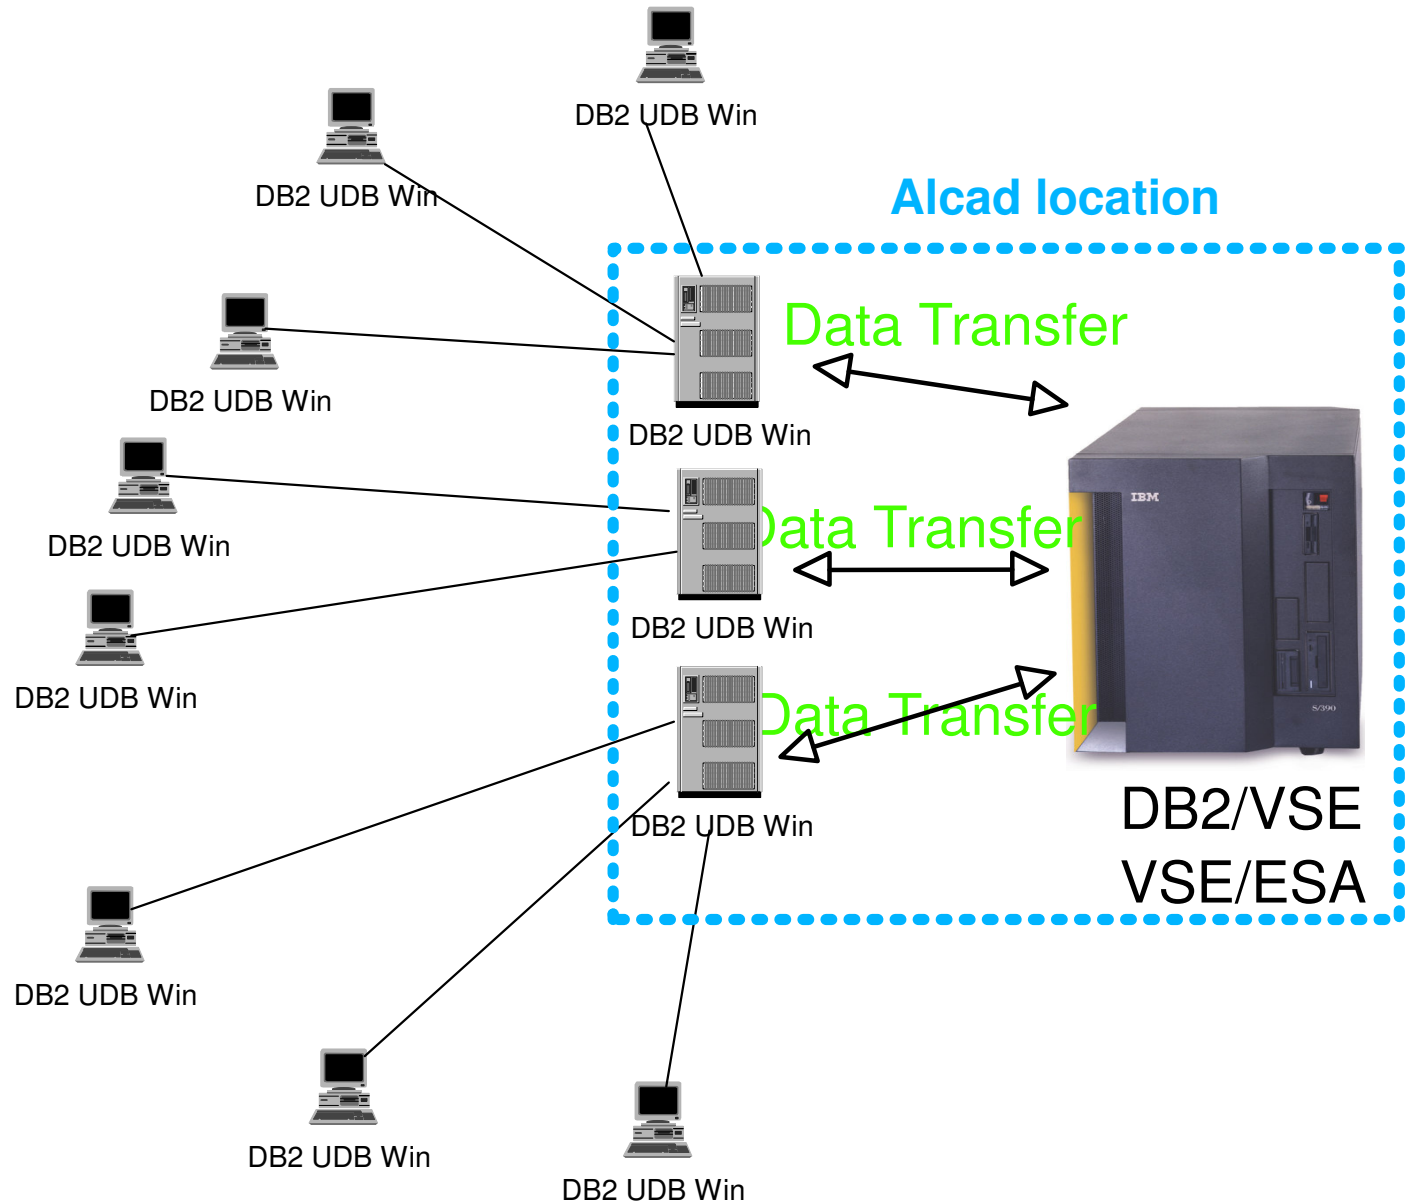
DB2 UDB Win

DB2 UDB Win

Alcad location

DB2 UDB Win

Data Transfer

DB2 UDB Win

DB2 UDB Win

IBM

Data Transfer

DB2 UDB Win

DB2 UDB Win

Data Transfer

S/390

DB2 UDB Win

DB2/VSE
VSE/ESA

DB2 UDB Win

DB2 UDB Win

DB2 UDB Win